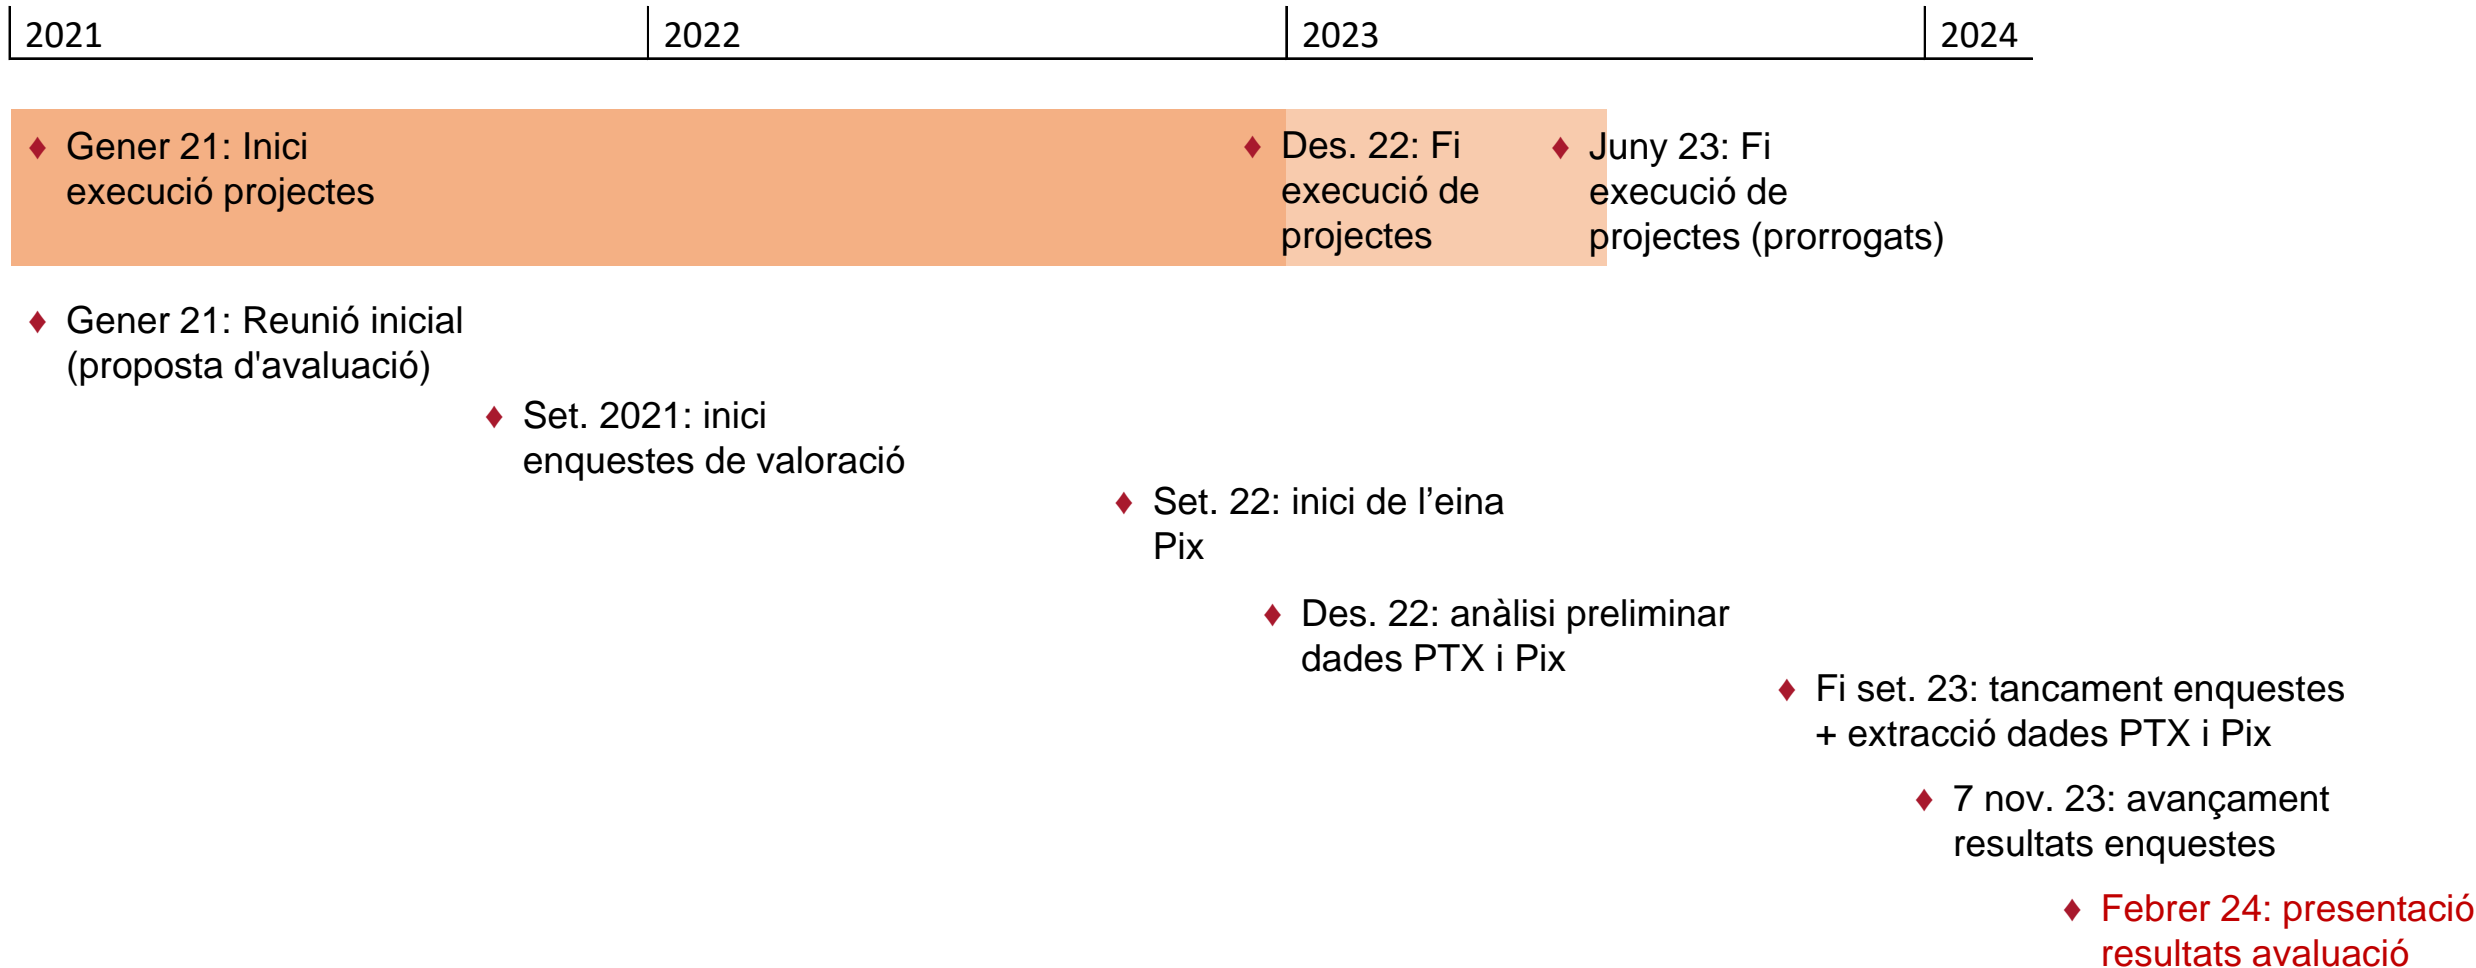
2021 2022 2023 2024

♦ Gener 21: Inici execució projectes

♦ Des. 22: Fi execució de projectes

♦ Juny 23: Fi execució de projectes (prorrogats)

♦ Gener 21: Reunió inicial (proposta d'avaluació)

♦ Set. 2021: inici enquestes de valoració

♦ Set. 22: inici de l’eina Pix

♦ Des. 22: anàlisi preliminar dades PTX i Pix

♦ Fi set. 23: tancament enquestes + extracció dades PTX i Pix

♦ 7 nov. 23: avançament resultats enquestes

♦ Febrer 24: presentació resultats avaluació